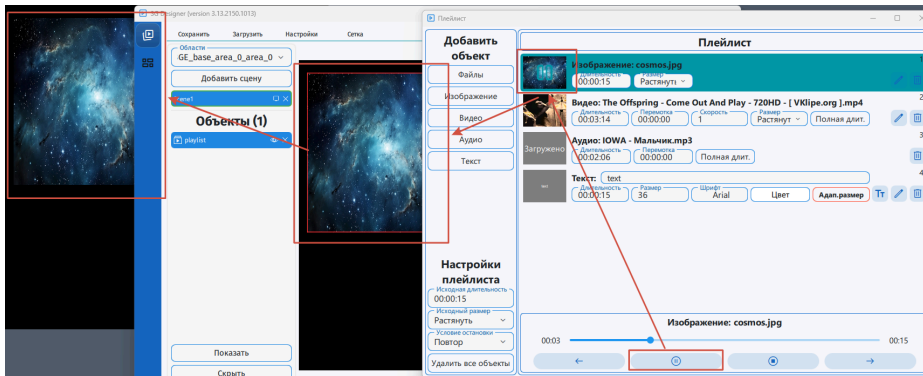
SG Designer (version 3.13.2150.1013)
Сохранить Загрузить Настройки Сетка
Области
GE_base_area_0_area_0
Добавить сцену
scene1
Объекты (1)
playlist
Показать
Скрыть

Плейлист
Добавить объект
Файлы
Изображение
Видео
Аудио
Текст
Настройки плейлиста
Исходная длительность
00:00:15
Исходный размер
Растянуть
Условие остановки
Повтор
Удалить все объекты

Плейлист
Изображение: cosmos.jpg
Длительность
00:00:15
Размер
Растянуть
1
Видео: The Offspring - Come Out And Play - 720HD - [ VKlipe.org ].mp4
Длительность
00:03:14
Перемотка
00:00:00
Скорость
1
Размер
Растянуть
Полная длит.
2
Аудио: IOWA - Мальчик.mp3
Загружено
Длительность
00:02:06
Перемотка
00:00:00
Полная длит.
3
Текст:
text
Длительность
00:00:15
Размер
36
Шрифт
Arial
Цвет
Адап.размер
Тт
Изображение: cosmos.jpg
00:03
00:15